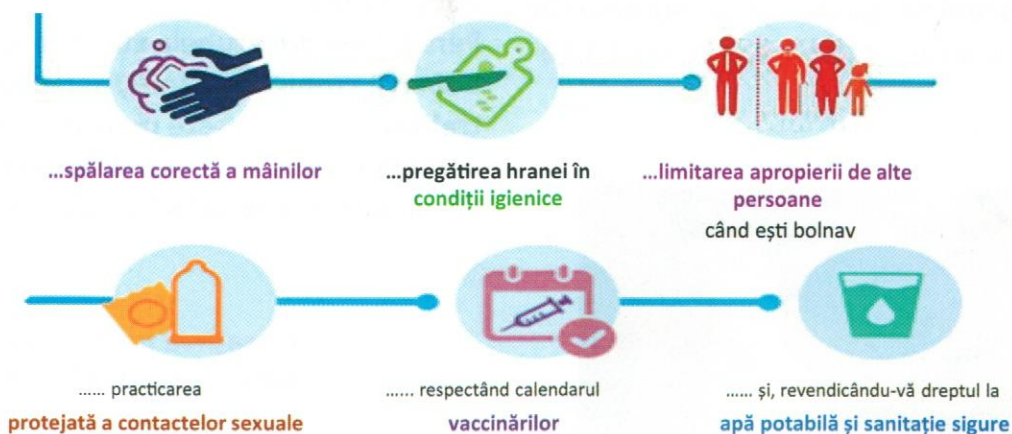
...spălarea corectă a mâinilor

...pregătirea hranei în condiții igienice

...limitarea apropierii de alte persoane când ești bolnav

...... practicarea protejată a contactelor sexuale

...... respectând calendarul vaccinărilor

...... și, revendicându-vă dreptul la apă potabilă și sanitație sigure